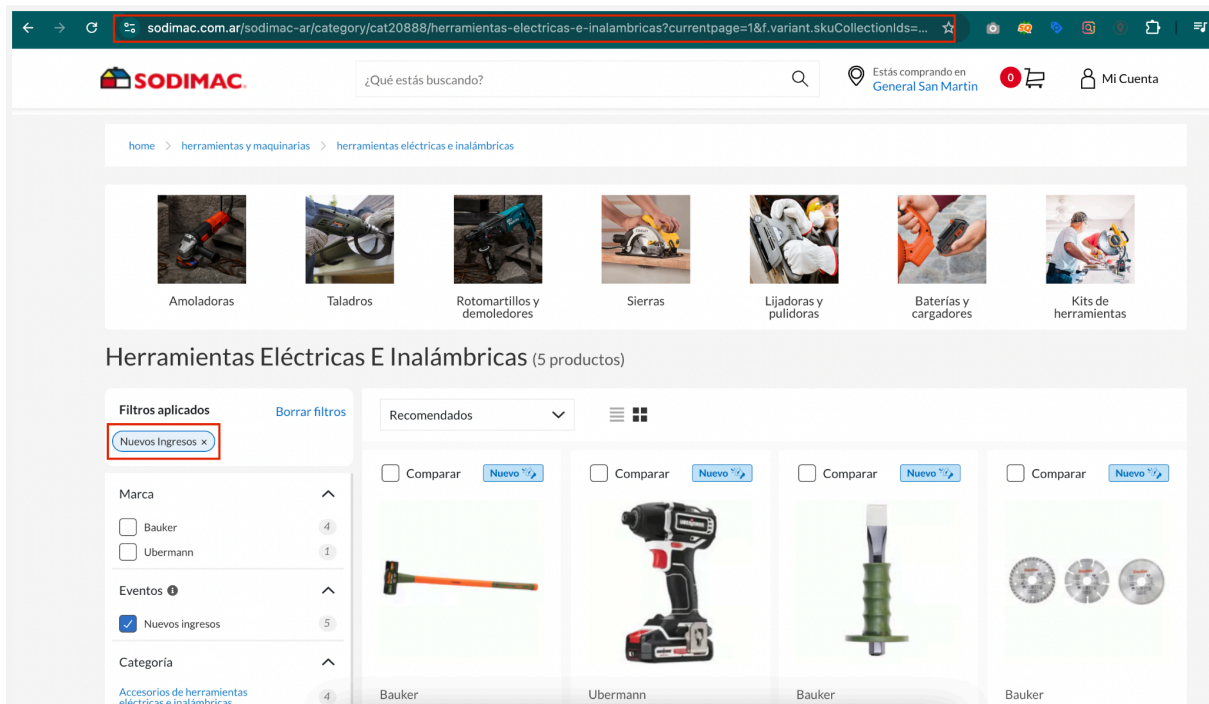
sodimac.com.ar/sodimac-ar/category/cat20888/herramientas-electricas-e-inalambricas?currentpage=1&f.variant.skuCollectionIds=...

SODIMAC

¿Qué estás buscando?

Estás comprando en
General San Martin

0

Mi Cuenta

home > herramientas y maquinarias > herramientas eléctricas e inalámbricas

Amoladoras

Taladros

Rotomartillos y demoledores

Sierras

Lijadoras y pulidoras

Baterías y cargadores

Kits de herramientas

Herramientas Eléctricas E Inalámbricas (5 productos)

Filtros aplicados

Borrar filtros

Nuevos Ingresos ×

Recomendados

Marca

Bauker 4

Ubermann 1

Eventos

Nuevos ingresos 5

Categoría

Accesorios de herramientas eléctricas e inalámbricas 4

Comparar Nuevo

Bauker

Comparar Nuevo

Ubermann

Comparar Nuevo

Bauker

Comparar Nuevo

Bauker